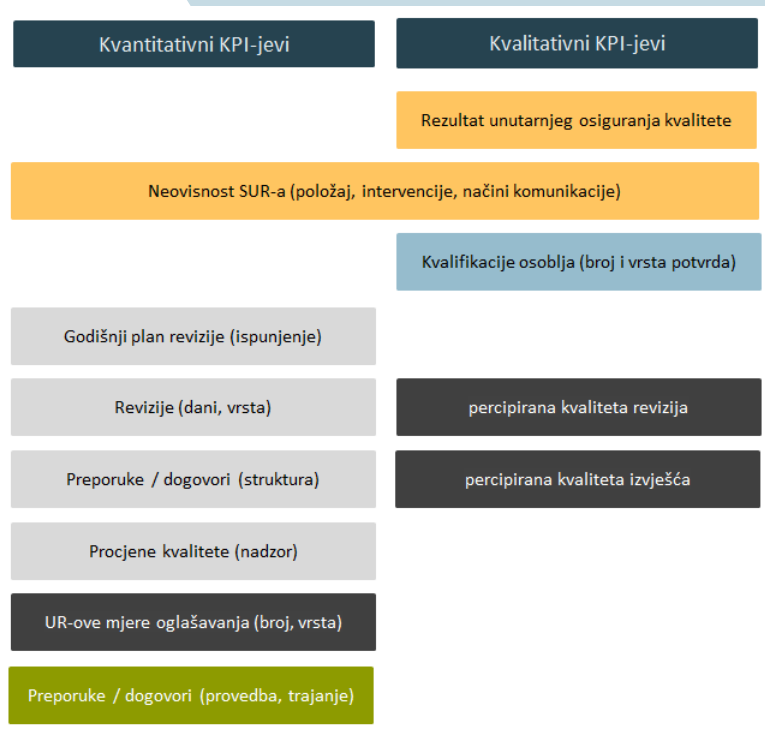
Kvantitativni KPI-jevi

Kvalitativni KPI-jevi

Rezultat unutarnjeg osiguranja kvalitete

Neovisnost SUR-a (položaj, intervencije, načini komunikacije)

Kvalifikacije osoblja (broj i vrsta potvrda)

Godišnji plan revizije (ispunjenje)

Revizije (dani, vrsta)

percipirana kvaliteta revizija

Preporuke / dogovori (struktura)

percipirana kvaliteta izvješća

Procjene kvalitete (nadzor)

UR-ove mjere oglašavanja (broj, vrsta)

Preporuke / dogovori (provedba, trajanje)